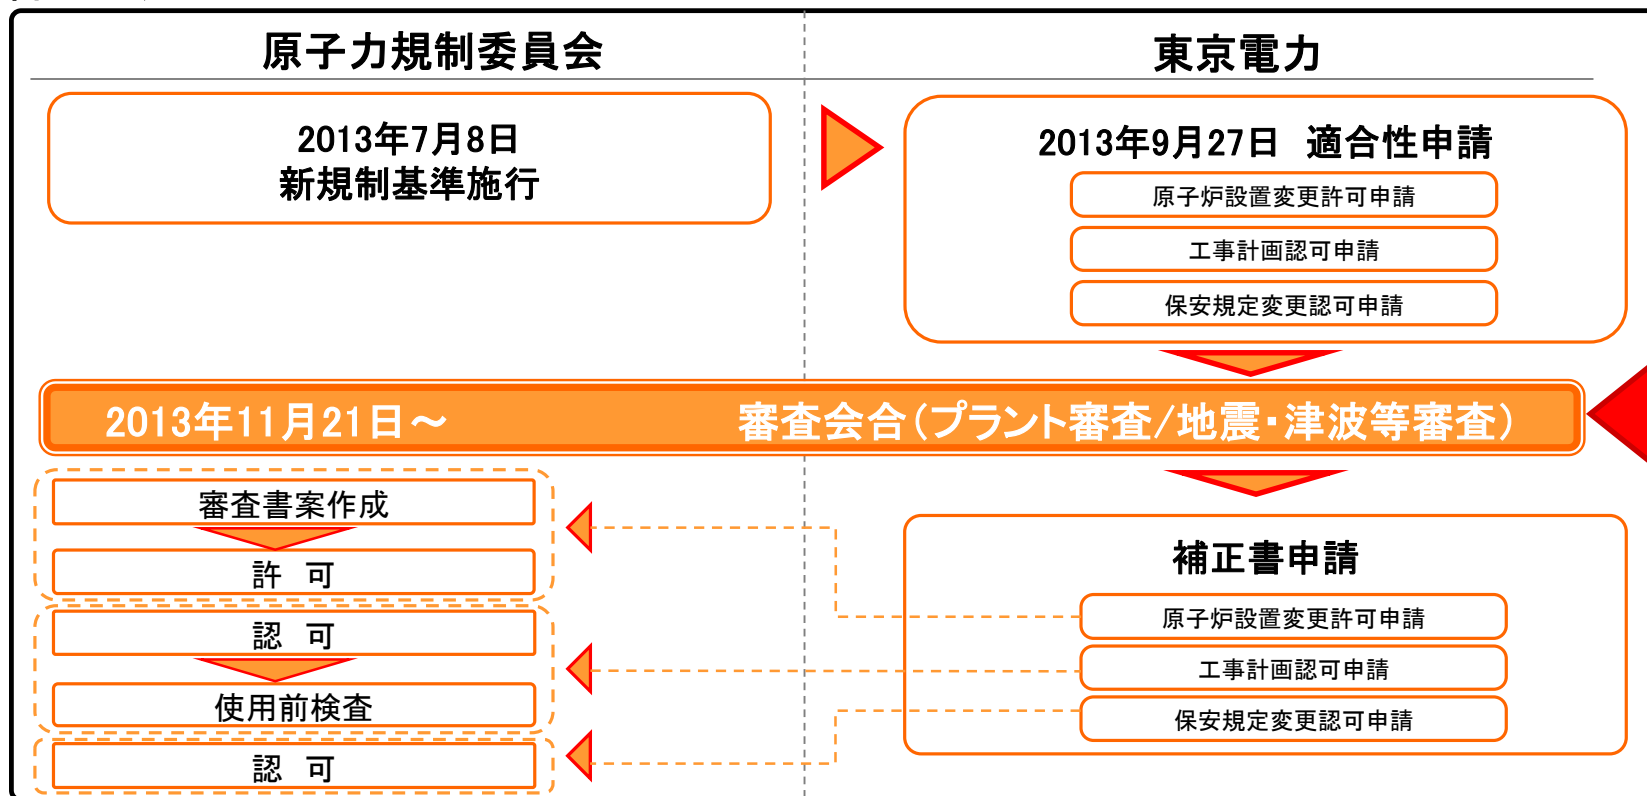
原子力規制委員会

東京電力

2013年7月8日
新規制基準施行

2013年9月27日　適合性申請

原子炉設置変更許可申請

工事計画認可申請

保安規定変更認可申請

2013年11月21日～　審査会合（プラント審査/地震・津波等審査）

審査書案作成

許　可

認　可

使用前検査

認　可

補正書申請

原子炉設置変更許可申請

工事計画認可申請

保安規定変更認可申請